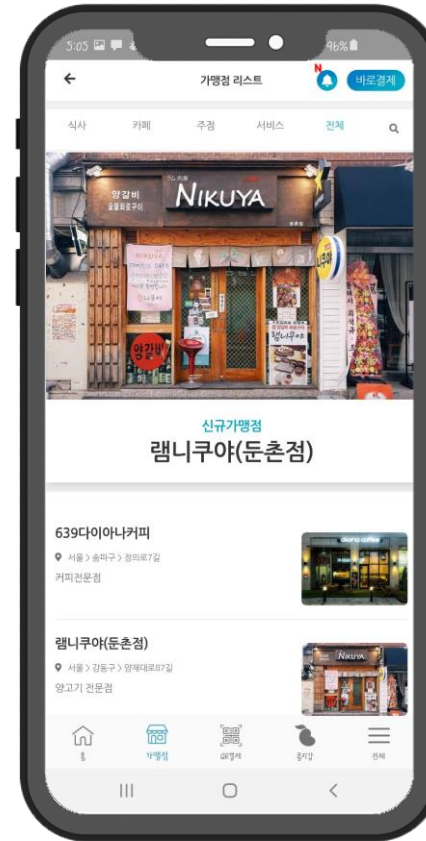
5:05 96%

←
가맹점 리스트
N
바로결제

식사
카페
주점
서비스
전체

양갈비
NIKUYA

신규가맹점
램니쿠야(둔촌점)

639다이아나커피
서울 > 송파구 > 정의로7길
커피전문점

램니쿠야(둔촌점)
서울 > 강동구 > 양재대로87길
양고기 전문점

홈
가맹점
QR결제
전체